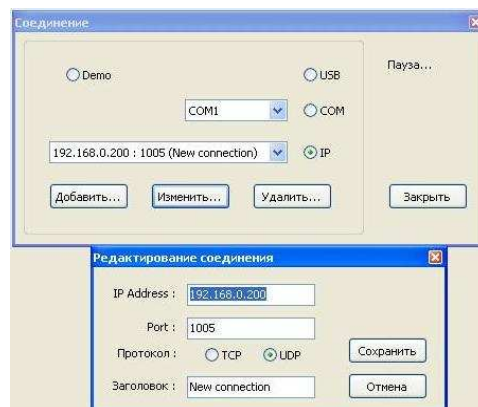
Соединение

Demo

USB

Пауза...

COM1

COM

192.168.0.200 : 1005 (New connection)

IP

Добавить...

Изменить...

Удалить...

Закрыть

Редактирование соединения

IP Address : 192.168.0.200

Port : 1005

Протокол : TCP UDP

Сохранить

Заголовок : New connection

Отмена